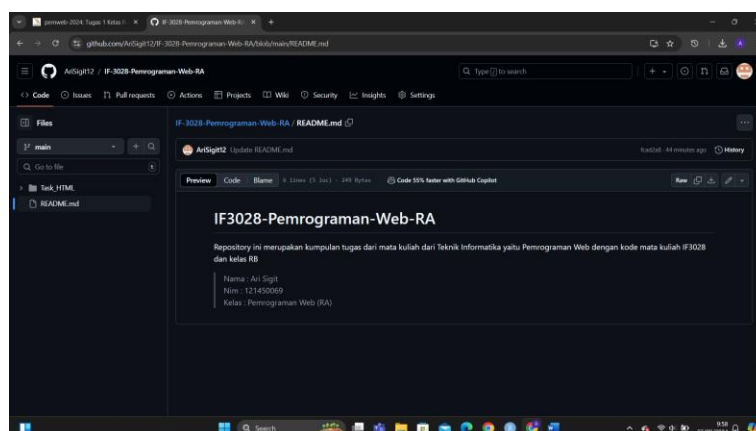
pemweb-2024: Tugas 1 Kelas R × IF-3028-Pemrograman-Web-R ×

github.com/AriSigit12/IF-3028-Pemrograman-Web-RA/blob/main/README.md

AriSigit12 / IF-3028-Pemrograman-Web-RA

Type [/] to search

Code Issues Pull requests Actions Projects Wiki Security Insights Settings

Files

main

Go to file

Task_HTML

README.md

IF-3028-Pemrograman-Web-RA / README.md

AriSigit12 Update README.md

fcad2a8 · 44 minutes ago History

Preview Code Blame 6 lines (5 loc) · 249 Bytes Code 55% faster with GitHub Copilot

Raw

IF3028-Pemrograman-Web-RA

Repository ini merupakan kumpulan tugas dari mata kuliah dari Teknik Informatika yaitu Pemrograman Web dengan kode mata kuliah IF3028 dan kelas RB

Nama : Ari Sigit
Nim : 121450069
Kelas : Pemrograman Web (RA)

Search

9:58